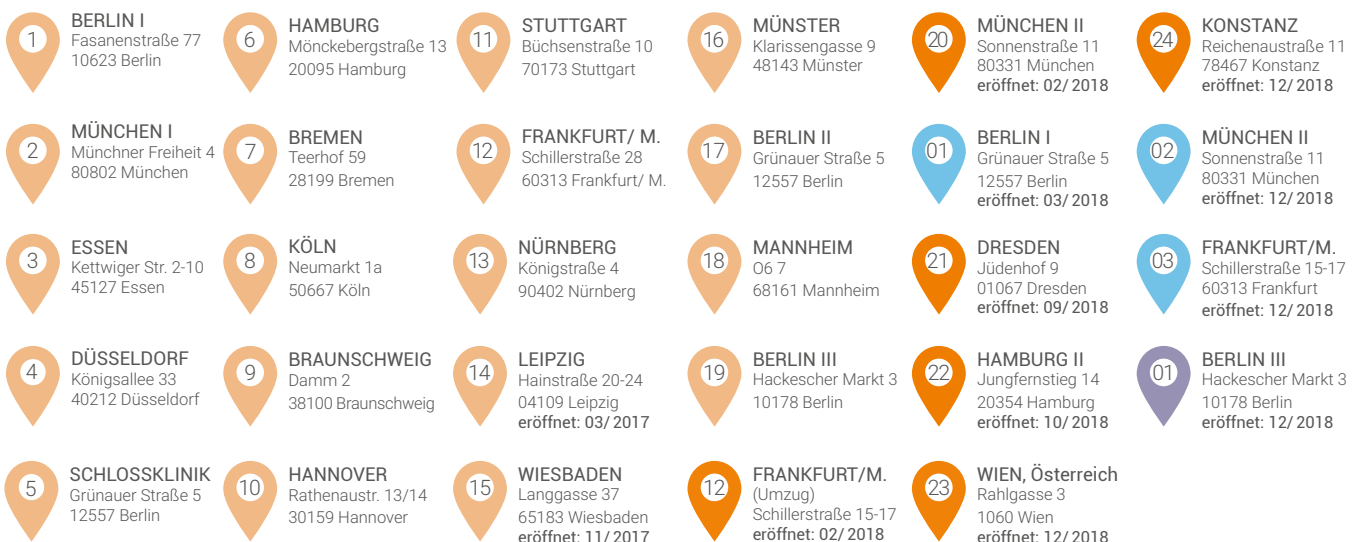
1 BERLIN I
Fasanenstraße 77
10623 Berlin

6 HAMBURG
Mönckebergstraße 13
20095 Hamburg

11 STUTTGART
Büchsenstraße 10
70173 Stuttgart

16 MÜNSTER
Klarissengasse 9
48143 Münster

20 MÜNCHEN II
Sonnenstraße 11
80331 München
eröffnet: 02/ 2018

24 KONSTANZ
Reichenaustraße 11
78467 Konstanz
eröffnet: 12/ 2018

2 MÜNCHEN I
Münchner Freiheit 4
80802 München

7 BREMEN
Teerhof 59
28199 Bremen

12 FRANKFURT/ M.
Schillerstraße 28
60313 Frankfurt/ M.

17 BERLIN II
Grünauer Straße 5
12557 Berlin

01 BERLIN I
Grünauer Straße 5
12557 Berlin
eröffnet: 03/ 2018

02 MÜNCHEN II
Sonnenstraße 11
80331 München
eröffnet: 12/ 2018

3 ESSEN
Kettwiger Str. 2-10
45127 Essen

8 KÖLN
Neumarkt 1a
50667 Köln

13 NÜRNBERG
Königstraße 4
90402 Nürnberg

18 MANNHEIM
O6 7
68161 Mannheim

21 DRESDEN
Jüdenhof 9
01067 Dresden
eröffnet: 09/ 2018

03 FRANKFURT/M.
Schillerstraße 15-17
60313 Frankfurt
eröffnet: 12/ 2018

4 DÜSSELDORF
Königsallee 33
40212 Düsseldorf

9 BRAUNSCHWEIG
Damm 2
38100 Braunschweig

14 LEIPZIG
Hainstraße 20-24
04109 Leipzig
eröffnet: 03/ 2017

19 BERLIN III
Hackescher Markt 3
10178 Berlin

22 HAMBURG II
Jungfernstieg 14
20354 Hamburg
eröffnet: 10/ 2018

01 BERLIN III
Hackescher Markt 3
10178 Berlin
eröffnet: 12/ 2018

5 SCHLOSSKLINIK
Grünauer Straße 5
12557 Berlin

10 HANNOVER
Rathenaustr. 13/14
30159 Hannover

15 WIESBADEN
Langgasse 37
65183 Wiesbaden
eröffnet: 11/ 2017

12 FRANKFURT/M.
(Umzug)
Schillerstraße 15-17
eröffnet: 02/ 2018

23 WIEN, Österreich
Rahlgasse 3
1060 Wien
eröffnet: 12/ 2018